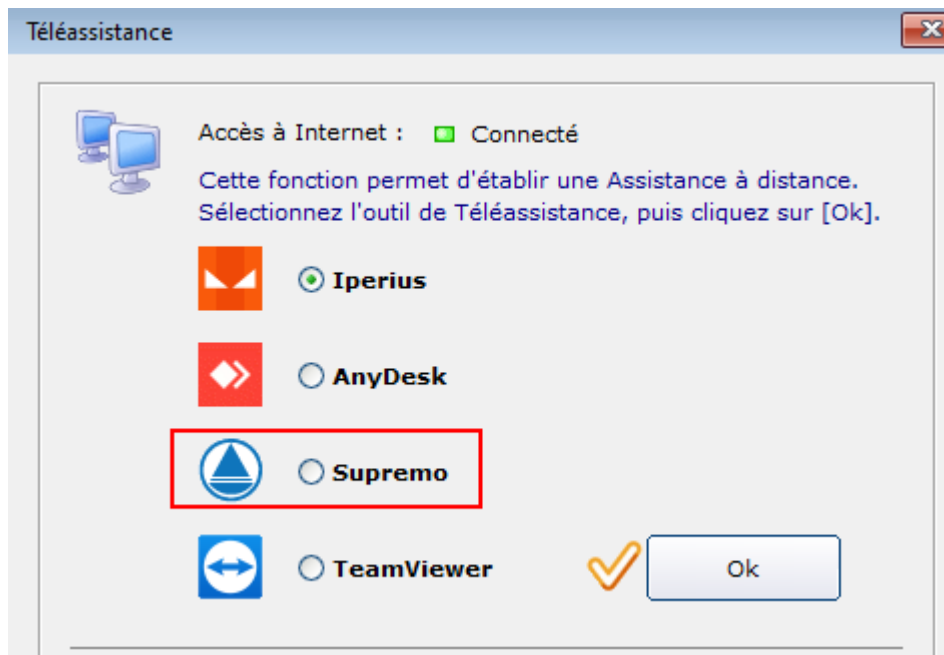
Téléassistance

Accès à Internet : Connecté

Cette fonction permet d'établir une Assistance à distance.
Sélectionnez l'outil de Téléassistance, puis cliquez sur [Ok].

Iperius

AnyDesk

Supremo

TeamViewer

Ok